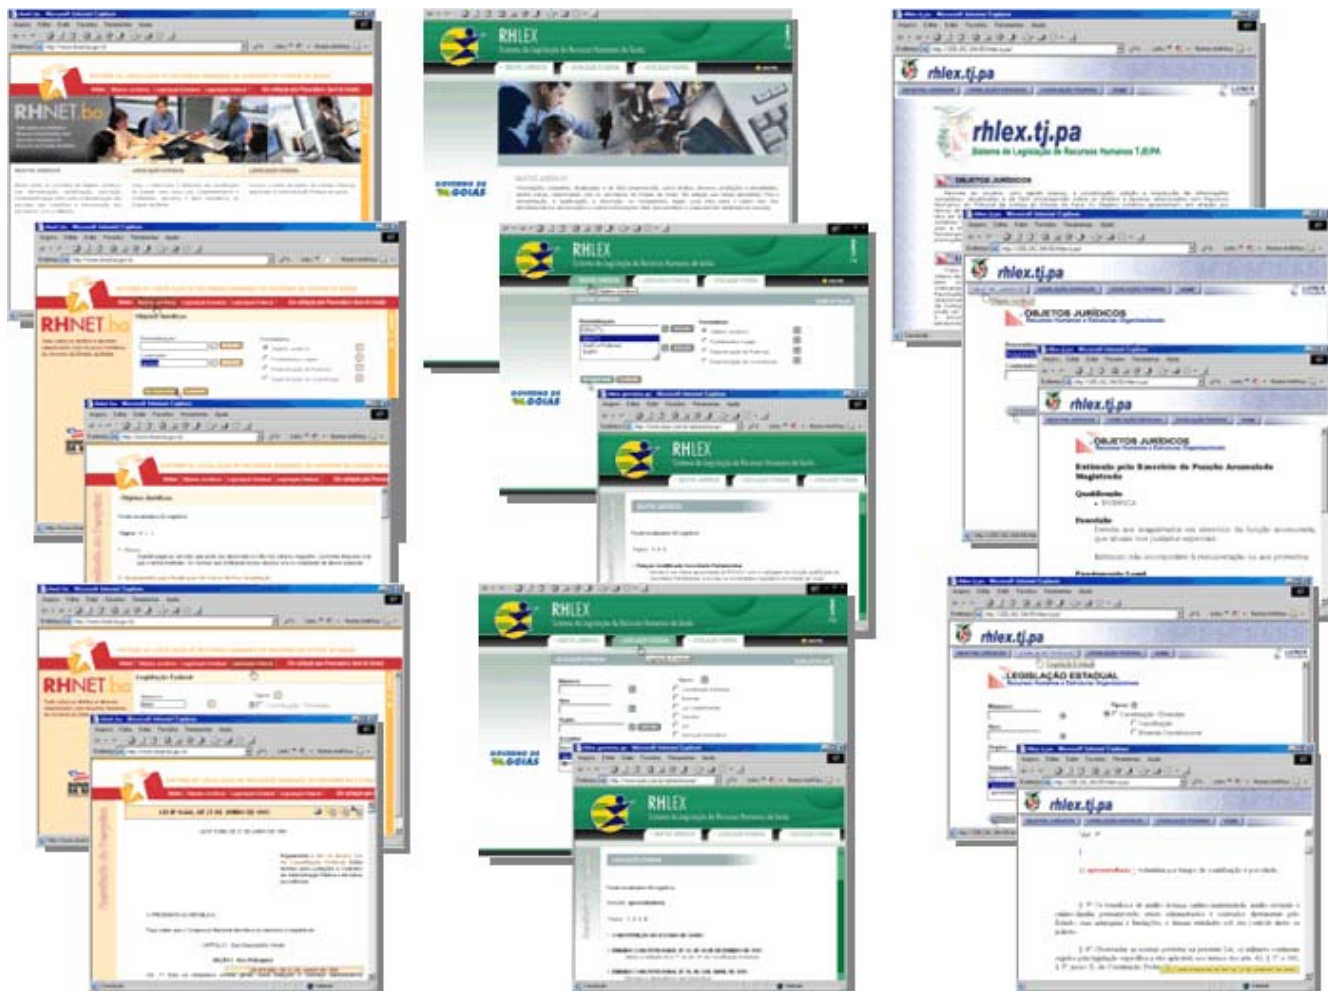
RHNET.ba

RHLEX
Sistema de Legislação de Recursos Humanos de Goiás

GOVERNO DE GOIÁS

rhlex.tj.pa

rhlex.tj.pa
Sistema de Legislação de Recursos Humanos TJE/PA

OBJETOS JURÍDICOS

RHNET.ba

RHLEX

GOVERNO DE GOIÁS

rhlex.tj.pa

OBJETOS JURÍDICOS
Recursos Humanos e Estruturas Organizacionais

RHLEX

rhlex.tj.pa

OBJETOS JURÍDICOS
Recursos Humanos e Estruturas Organizacionais

Estímulo pelo Exercício de Função Acumulada Magistrado

Qualificação

Descrição

RHNET.ba
Legislação Federal

RHLEX

GOVERNO DE GOIÁS

rhlex.tj.pa

LEGISLAÇÃO ESTADUAL
Recursos Humanos e Estruturas Organizacionais

RHLEX

rhlex.tj.pa